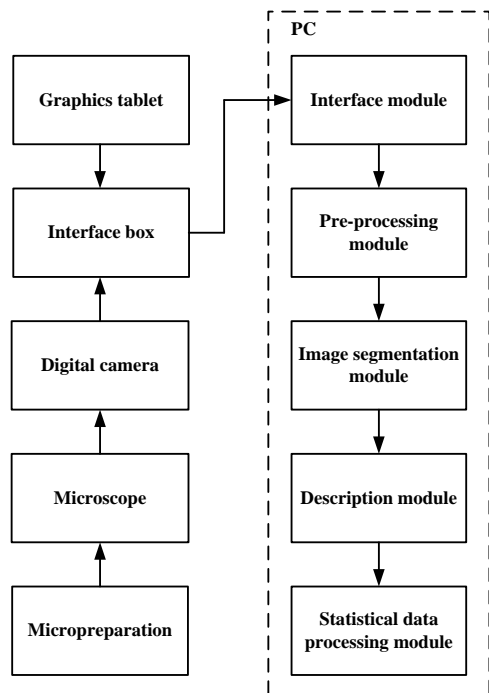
PC

Graphics tablet

Interface box

Digital camera

Microscope

Micropreparation

Interface module

Pre-processing module

Image segmentation module

Description module

Statistical data processing module